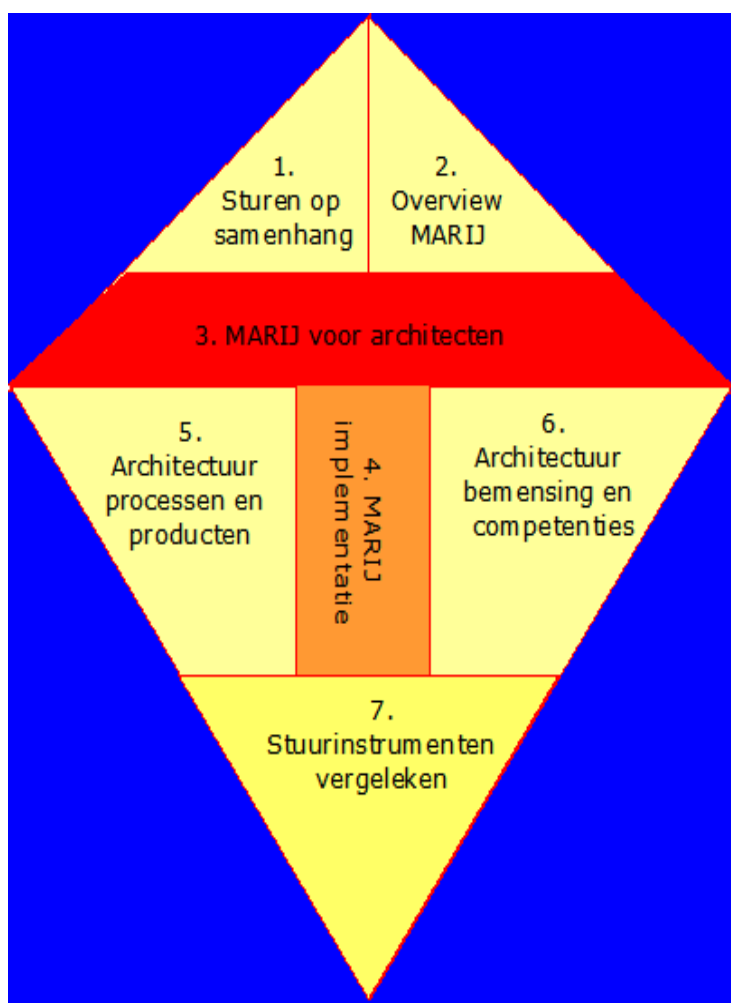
1.
Sturen op samenhang

2.
Overview MARIJ

3. MARIJ voor architecten

5.
Architectuur processen en producten

4. MARIJ implementatie

6.
Architectuur bemensing en competenties

7.
Stuurinstrumenten vergeleken